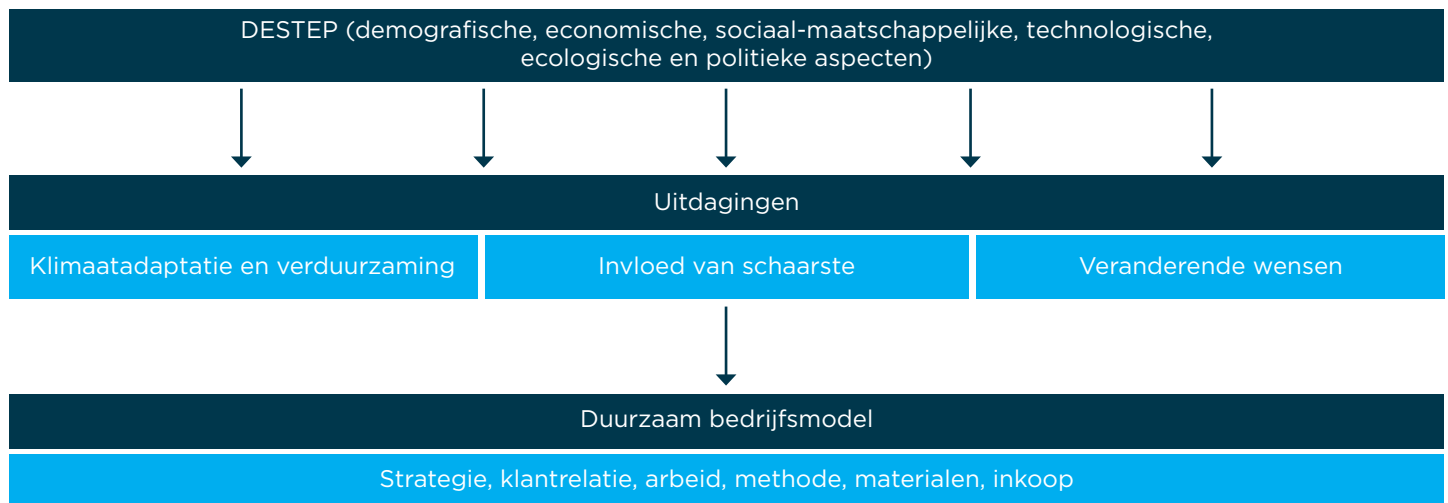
DESTEP (demografische, economische, sociaal-maatschappelijke, technologische, ecologische en politieke aspecten)

Uitdagingen

Klimaatadaptatie en verduurzaming

Invloed van schaarste

Veranderende wensen

Duurzaam bedrijfsmodel

Strategie, klantrelatie, arbeid, methode, materialen, inkoop